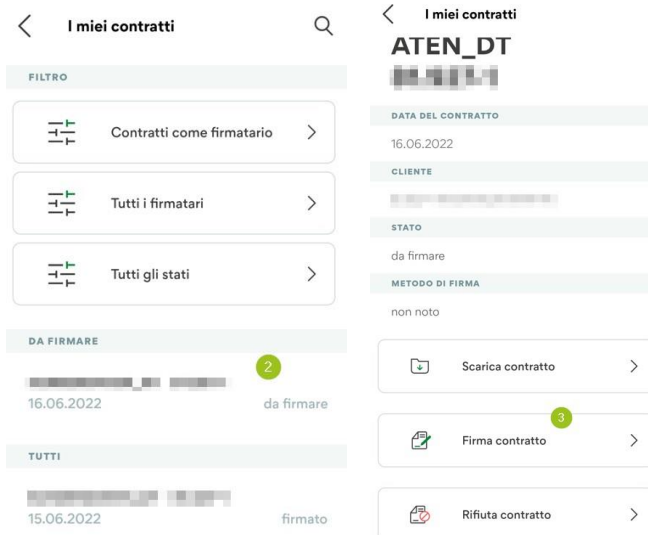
I miei contratti

FILTRO

Contratti come firmatario

Tutti i firmatari

Tutti gli stati

DA FIRMARE

2

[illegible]

16.06.2022

da firmare

TUTTI

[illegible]

15.06.2022

firmato

I miei contratti

ATEN_DT

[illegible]

DATA DEL CONTRATTO

16.06.2022

CLIENTE

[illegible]

STATO

da firmare

METODO DI FIRMA

non noto

Scarica contratto

3

Firma contratto

Rifiuta contratto